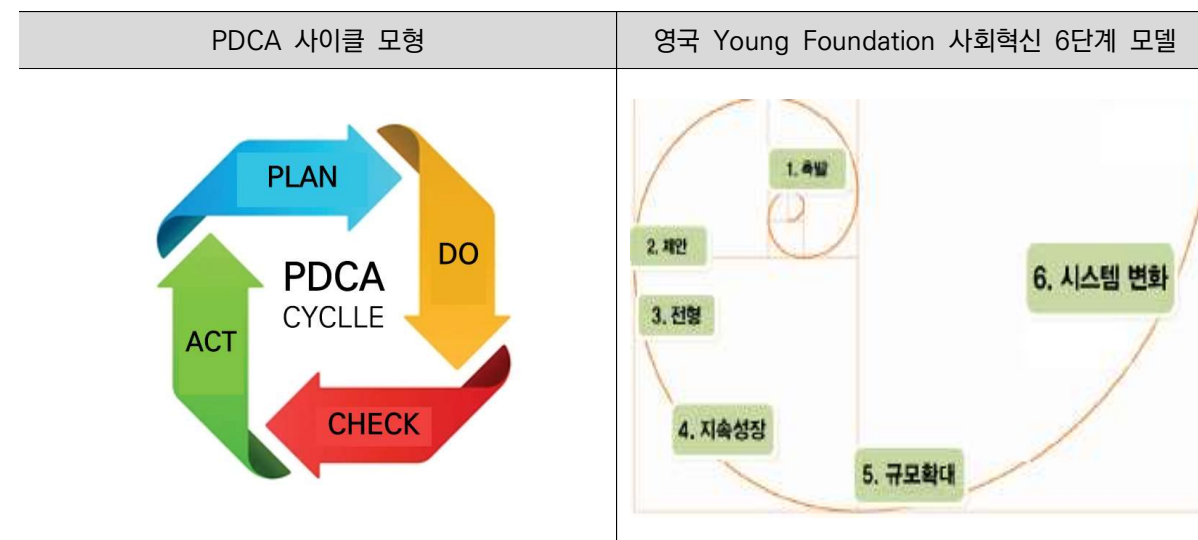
| PDCA 사이클 모형 | 영국 Young Foundation 사회혁신 6단계 모델 |
|---|---|
| PLAN<br>DO<br>CHECK<br>ACT<br>PDCA CYCLLE | 1. 촉발<br>2. 제안<br>3. 전형<br>4. 지속성장<br>5. 규모확대<br>6. 시스템 변화 |